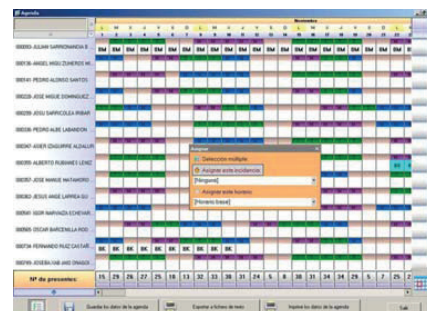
Agenda

Noviembre

000093-JULIAN SARRIONANDIA S
000136-ANGEL MIGU ZUNEROS M
000141-PEDRO ALONSO SANTOS
000226-JOSE MIGUE DOMINGUEZ
000255-JOSU SARRICOLEA RIBAR
000326-PEDRO ALBE LABANDON
000347-ASIER IZAGUIRRE ALDALUR
000355-ALBERTO RUBIANES LENIZ
000357-JOSE MANUE MATAMOROS
000362-JESUS ANGE LARREA GU
000541-IGOR INARVAZA ECHEVAR
000565-OSCAR BARCENILLA ROD
000734-FERNANDO PAEZ CASTAR
000749-JOSEBA FAB ANO DRAGOI

EM EM EM EM EM EM EM EM EM EM EM EM EM EM EM EM EM EM

BK BK BK BK BK BK BK BK BK

Asignar
Selección múltiple
Asignar esta incidencia:
[Ninguno]
Asignar este horario:
[Horario base]

Nº de presentes: 15 29 26 27 25 18 13 32 33 30 31 24 5 8 30 31 30 24 29 5 7 25 2

Guardar los datos de la agenda
Exportar a fichero de texto
Imprimir los datos de la agenda
Salir